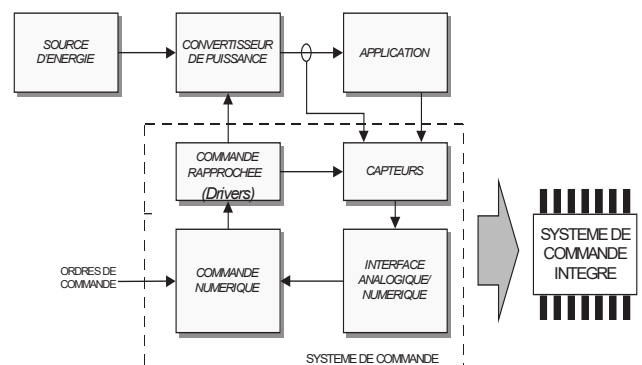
SOURCE D'ENERGIE

CONVERTISSEUR DE PUISSANCE

APPLICATION

COMMANDE RAPPROCHEE (Drivers)

CAPTEURS

ORDRES DE COMMANDE

COMMANDE NUMERIQUE

INTERFACE ANALOGIQUE/ NUMERIQUE

SYSTEME DE COMMANDE INTEGRE

SYSTEME DE COMMANDE